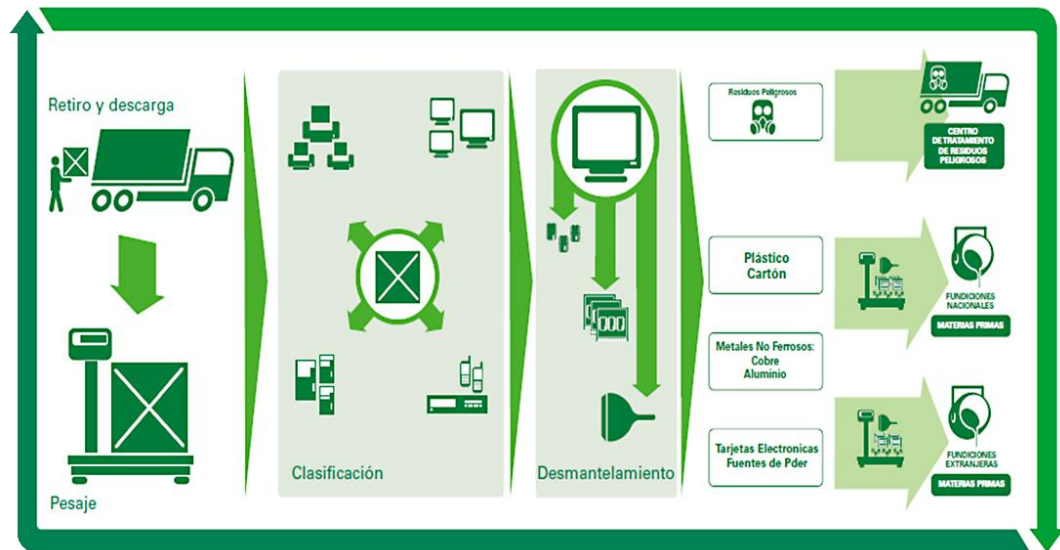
Retiro y descarga

Pesaje

Clasificación

Desmantelamiento

Residuos Peligrosos

CENTRO DETRATAMIENTO DE RESIDUOS PELIGROSOS

Plástico Cartón

FUNDICIONES NACIONALES

MATERIAS PRIMAS

Metales No Ferrosos: Cobre Aluminio

Tarjetas Electronicas Fuentes de Pder

FUNDICIONES EXTRANJERAS

MATERIAS PRIMAS